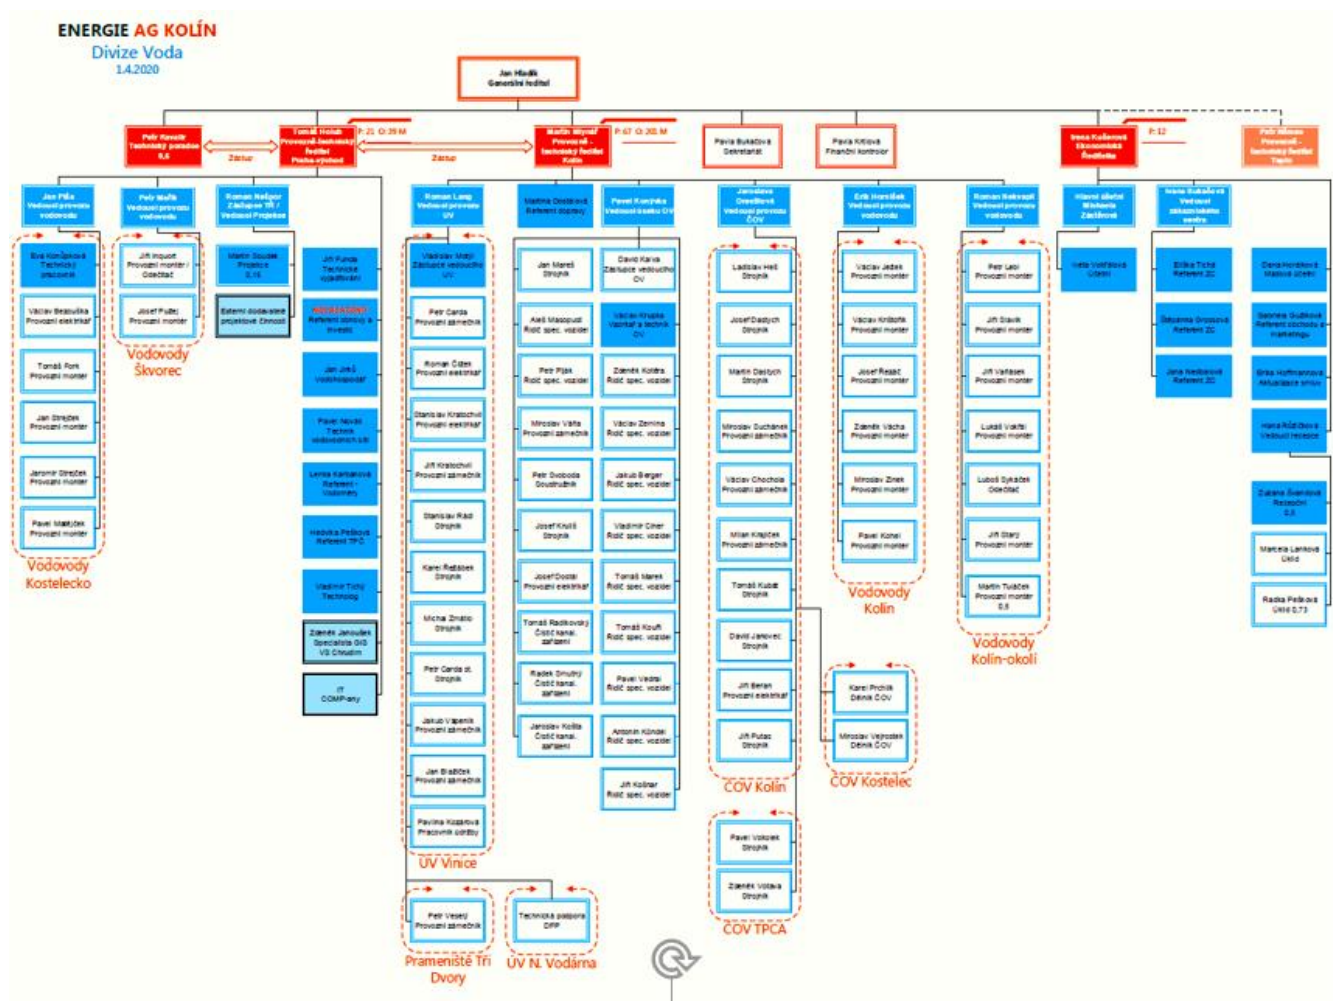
ENERGIE AG KOLÍN
Divize Voda
1.4.2020

Jan Hladík
Generální ředitel

Petr Kovalír
Technický poradce
0,6

Tomáš Holub
Provozně-technický ředitel
Praha-východ

P: 21 O: 39 M

Zástup

Martin Mlynář
Provozně-technický ředitel
Kolín

P: 67 O: 20 M

Zástup

Pavla Bukačová
Sekretariát

Pavla Krtičová
Finanční kontrolor

Irena Kolínová
Ekonomická ředitelka

P: 12

Petr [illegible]
Provozně-technický ředitel
Tupolí

Jan Piša
Vedoucí provozu vodovodu

Eva Komárková
Technický pracovník

Václav Beaufuška
Provozní elektrikář

Tomáš Pork
Provozní montér

Jan Strejček
Provozní montér

Jaromír Strejček
Provozní montér

Pavel Matějček
Provozní montér

Vodovody Kostelecko

Petr Malík
Vedoucí provozu vodovodu

Jiří Irupot
Provozní montér / Odečítač

Josef Fuštej
Provozní montér

Vodovody Škvorec

Roman Nešpor
Zástupce TŘ / Vedoucí Projekce

Martin Soudek
Projekce
0,15

Externí dodavatelé projektové činnosti

Jiří Funda
Technické vyjadřování

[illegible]
Referent obnovy a investic

Jan Jireš
Vodohospodář

Pavel Novák
Technik vodovodních sítí

Lenka Karbanová
Referent - Vodovody

Hedvika Pešková
Referent TPČ

Vladimír Tichý
Technolog

Zdeněk Janoušek
Specialista GIS
VS Chrudim

IT
COMP-any

Roman Lang
Vedoucí provozu ÚV

Vladislav Matyl
Zástupce vedoucího ÚV

Petr Carda
Provozní zámečník

Roman Čížek
Provozní elektrikář

Stanislav Kratochvíl
Provozní elektrikář

Jiří Kratochvíl
Provozní zámečník

Stanislav Rád
Strojník

Karel Řeřábek
Strojník

Michal Zmátlo
Strojník

Petr Carda st.
Strojník

Jakub Vápeník
Provozní zámečník

Jan Blažíček
Provozní zámečník

Pavlína Kozarová
Pracovník údržby

ÚV Vinice

Petr Veselý
Provozní zámečník

Prameniště Tři Dvory

Technická podpora
DPP

ÚV N. Vodárna

Martina Dostálová
Referent dopravy

Jan Mareš
Strojník

Aleš Masopust
Řidič spec. vozidel

Petr Pípal
Řidič spec. vozidel

Miroslav Váňa
Provozní zámečník

Petr Svoboda
Soustružník

Josef Krulíš
Strojník

Josef Dostál
Provozní elektrikář

Tomáš Radkovský
Čistič kanal. zařízení

Radek Smutný
Čistič kanal. zařízení

Jaroslav Kolita
Čistič kanal. zařízení

Pavel Kuneška
Vedoucí úseku ČV

David Karva
Zástupce vedoucího ČV

Václav Krupka
Vazkař a technik ČV

Zdeněk Kolátra
Řidič spec. vozidel

Václav Zemina
Řidič spec. vozidel

Jakub Berger
Řidič spec. vozidel

Vladimír Císař
Řidič spec. vozidel

Tomáš Marek
Řidič spec. vozidel

Tomáš Kouřil
Řidič spec. vozidel

Pavel Vedral
Řidič spec. vozidel

Antonín Kůndel
Řidič spec. vozidel

Jiří Kolínar
Řidič spec. vozidel

Jaroslava Dvořáková
Vedoucí provozu ČOV

Ladislav Heil
Strojník

Josef Dastych
Strojník

Martin Dastych
Strojník

Miroslav Duchánek
Provozní zámečník

Václav Chochola
Provozní zámečník

Milan Krejček
Provozní zámečník

Tomáš Kubát
Strojník

David Janovec
Strojník

Jiří Beran
Provozní elektrikář

Jiří Putac
Strojník

ČOV Kolín

Karel Prchlík
Dělník ČOV

Miroslav Vejrostek
Dělník ČOV

ČOV Kostelec

Pavel Vokolek
Strojník

Zdeněk Votava
Strojník

ČOV TPCA

Erik Horníček
Vedoucí provozu vodovodu

Václav Jedek
Provozní montér

Václav Kníbořik
Provozní montér

Josef Řezáč
Provozní montér

Zdeněk Vácha
Provozní montér

Miroslav Zinek
Provozní montér

Pavel Konel
Provozní montér

Vodovody Kolín

Roman Nekvapil
Vedoucí provozu vodovodu

Petr Lebl
Provozní montér

Jiří Slavík
Provozní montér

Jiří Vaňásek
Provozní montér

Lukáš Vokřál
Provozní montér

Luboš Sykáček
Odečítač

Jiří Starý
Provozní montér

Martin Tvůček
Provozní montér
0,5

Vodovody Kolín-okolí

Hlavní účetní
Michaela Záclonová

Iveta Vošťálová
Účetní

Irena Bukačová
Vedoucí zákaznického centra

Eliška Tichá
Referent ZC

Štěpánka Brosová
Referent ZC

Jana Nešlerová
Referent ZC

Dana Horáková
Mzdová účetní

Gabriela Gudková
Referent obchodu a marketingu

Eliška Hoffmannová
Aktualizace smluv

Hana Růžičková
Vedoucí recepce

Zuzana Švandová
Recepční
0,8

Marcela Lanková
Úklid

Radka Pešková
Úklid 0,73